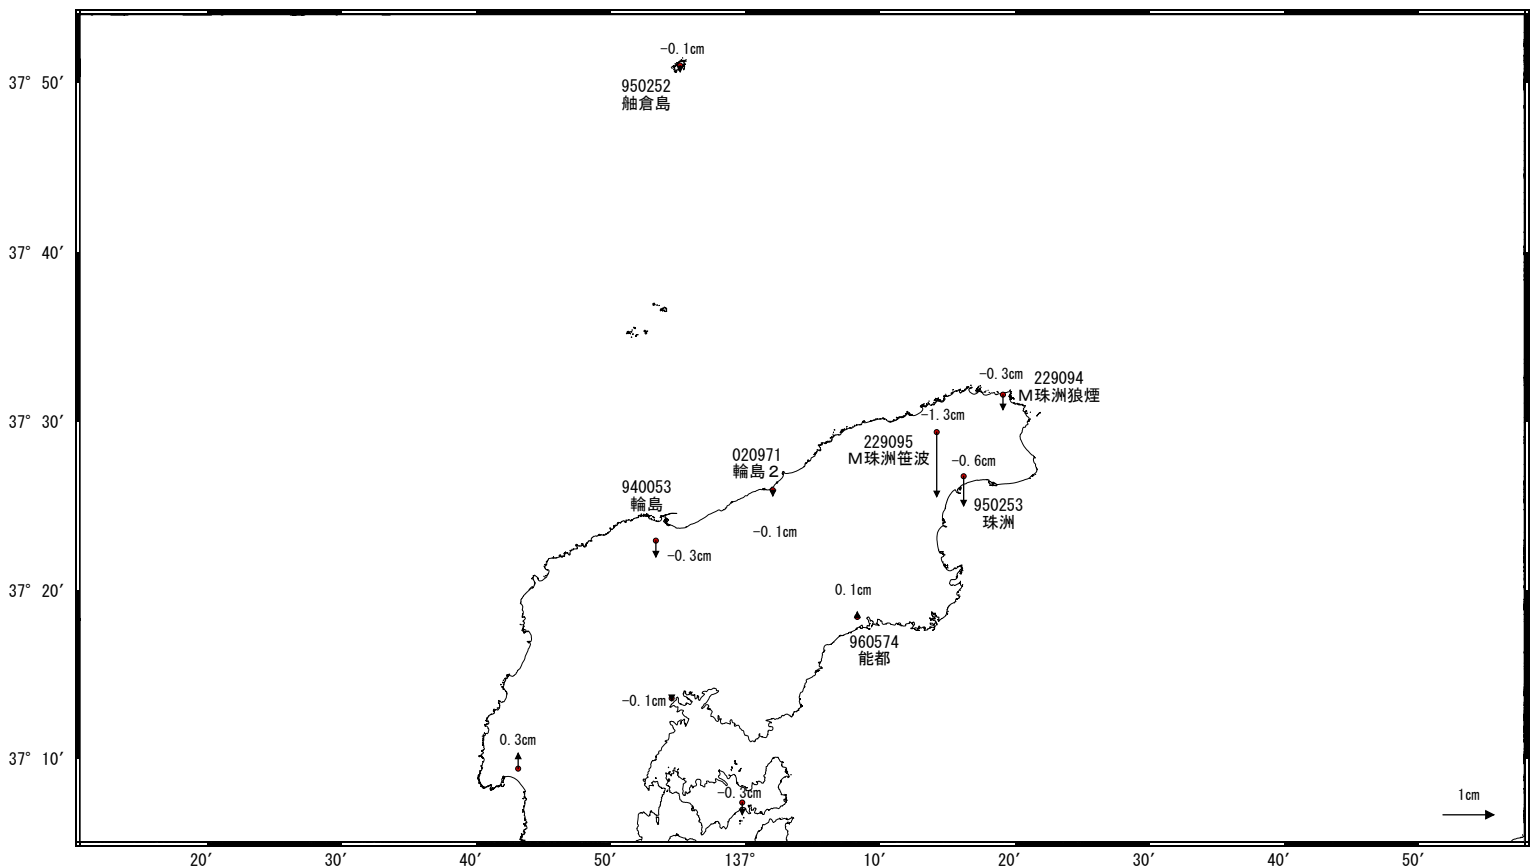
-0.1cm
950252
舳倉島

37° 50′
37° 40′
37° 30′
37° 20′
37° 10′

-0.3cm
229094
M珠洲狼煙

-1.3cm
229095
M珠洲笹波

020971
輪島２

-0.6cm
950253
珠洲

940053
輪島

-0.1cm

-0.3cm

0.1cm
960574
能都

-0.1cm

0.3cm

-0.3cm

1cm

20′
30′
40′
50′
137°
10′
20′
30′
40′
50′